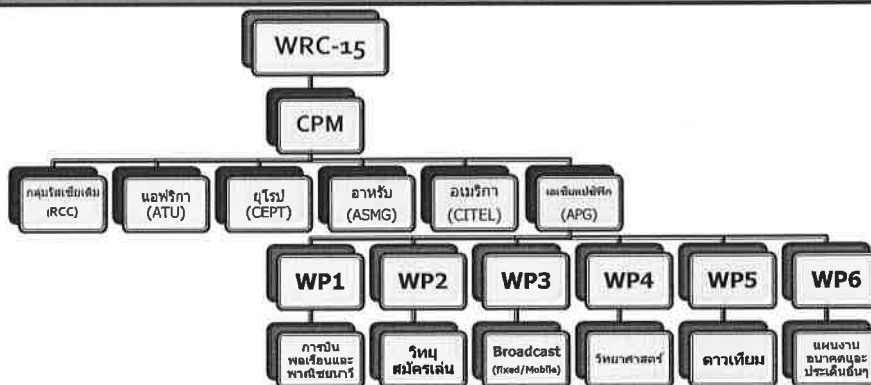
WRC-15

CPM

กลุ่มรัสเซียเดิม (RCC)

แอฟริกา (ATU)

ยุโรป (CEPT)

อาหรับ (ASMG)

อเมริกา (CITEL)

เอเชียแปซิฟิก (APG)

WP1

WP2

WP3

WP4

WP5

WP6

การบินพลเรือนและพาณิชยนาวี

วิทยุสมัครเล่น

Broadcast (fixed/Mobile)

วิทยาศาสตร์

ดาวเทียม

แผนงานอนาคตและประเด็นอื่นๆ